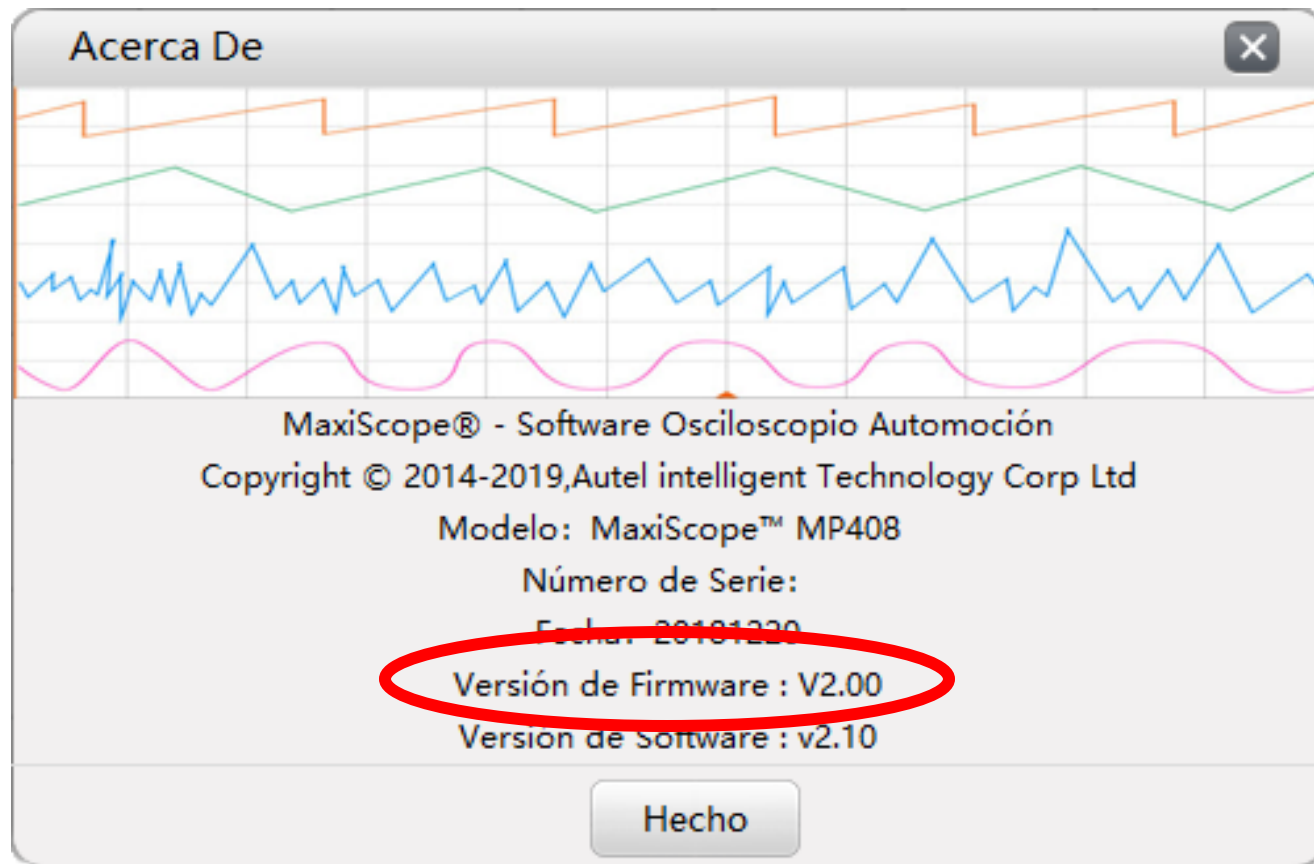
Acerca De

MaxiScope® - Software Osciloscopio Automoción
Copyright © 2014-2019,Autel intelligent Technology Corp Ltd
Modelo: MaxiScope™ MP408
Número de Serie:
Fecha: 20181220
Versión de Firmware : V2.00
Version de Software : v2.10

Hecho